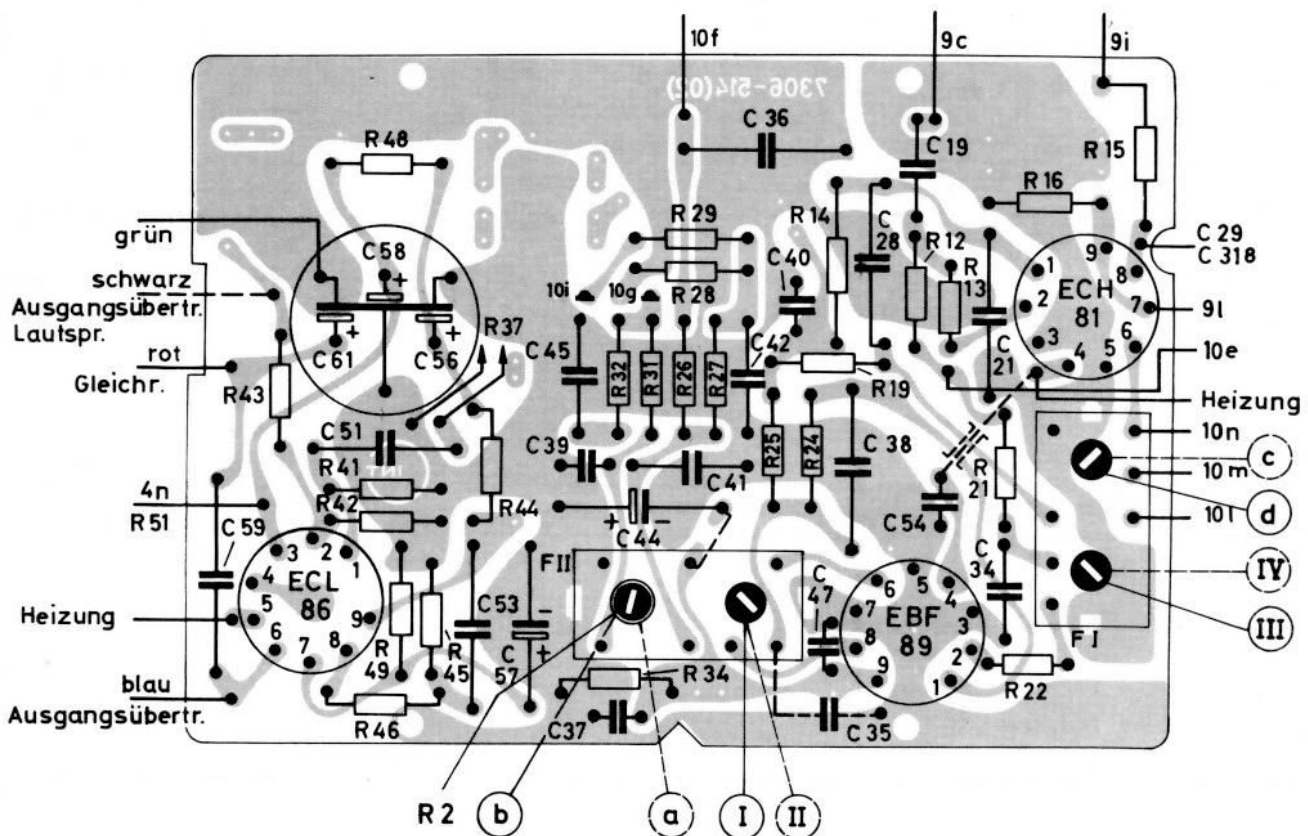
10f
9c
9i
7306-514(02)
R 48
C 36
C 19
R 15
R 16
R 29
R 14
C 28
R 12
R 13
C 29
C 318
grün
C 58
schwarz
Ausgangsübertr.
Lautspr.
R 28
10i
10g
C 40
ECH 81
9
8
1
2
7
3
6
4
5
9l
rot
Gleichr.
C 61
C 56
R 37
C 45
R 32
R 31
R 26
R 27
C 42
R 19
C 21
10e
Heizung
R43
C 51
C 39
C 41
R 25
R 24
C 38
10n
c
10 m
R41
R42
R 21
4n
R 51
R 44
C 44
C 54
d
10l
C 59
ECL 86
3
2
4
1
5
9
6
7
8
F II
C 53
C 57
C 47
EBF 89
6
5
4
7
3
8
2
9
1
C 34
IV
III
F I
Heizung
R 49
R 45
R 34
R 22
blau
Ausgangsübertr.
R 46
C37
C 35
R 2
b
a
I
II